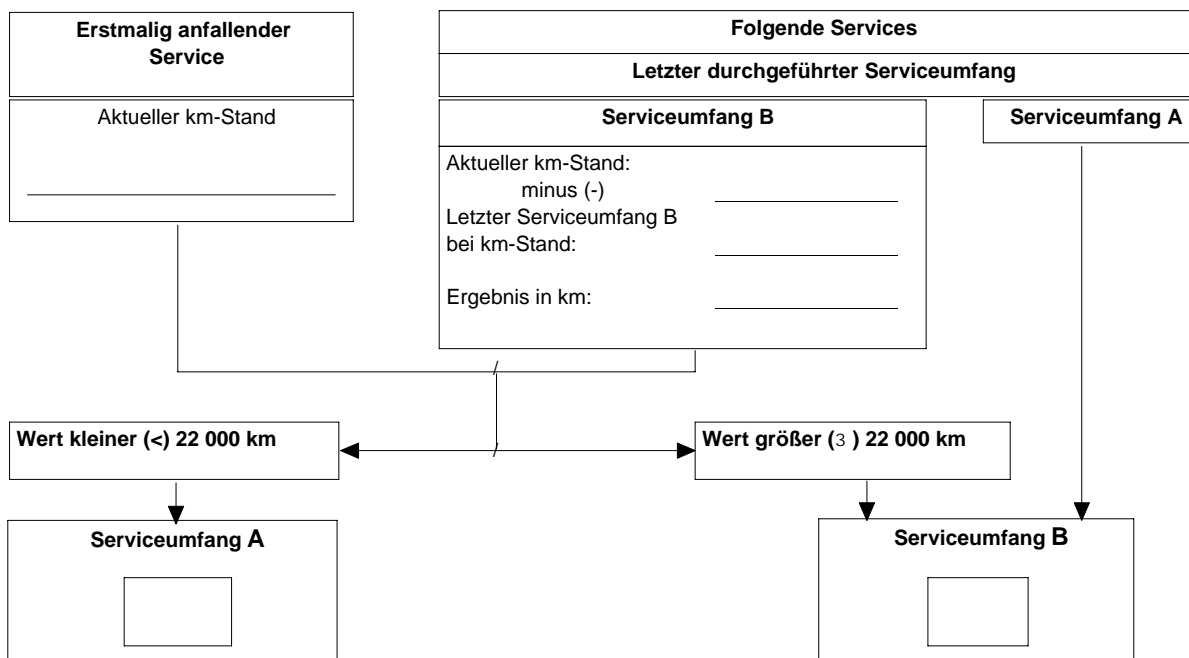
Erstmalig anfallender Service

Folgende Services

Letzter durchgeführter Serviceumfang

Aktueller km-Stand

Serviceumfang B

Serviceumfang A

Aktueller km-Stand:
minus (-)
Letzter Serviceumfang B
bei km-Stand:

Ergebnis in km:

Wert kleiner (<) 22 000 km

Wert größer (3 ) 22 000 km

Serviceumfang A

Serviceumfang B